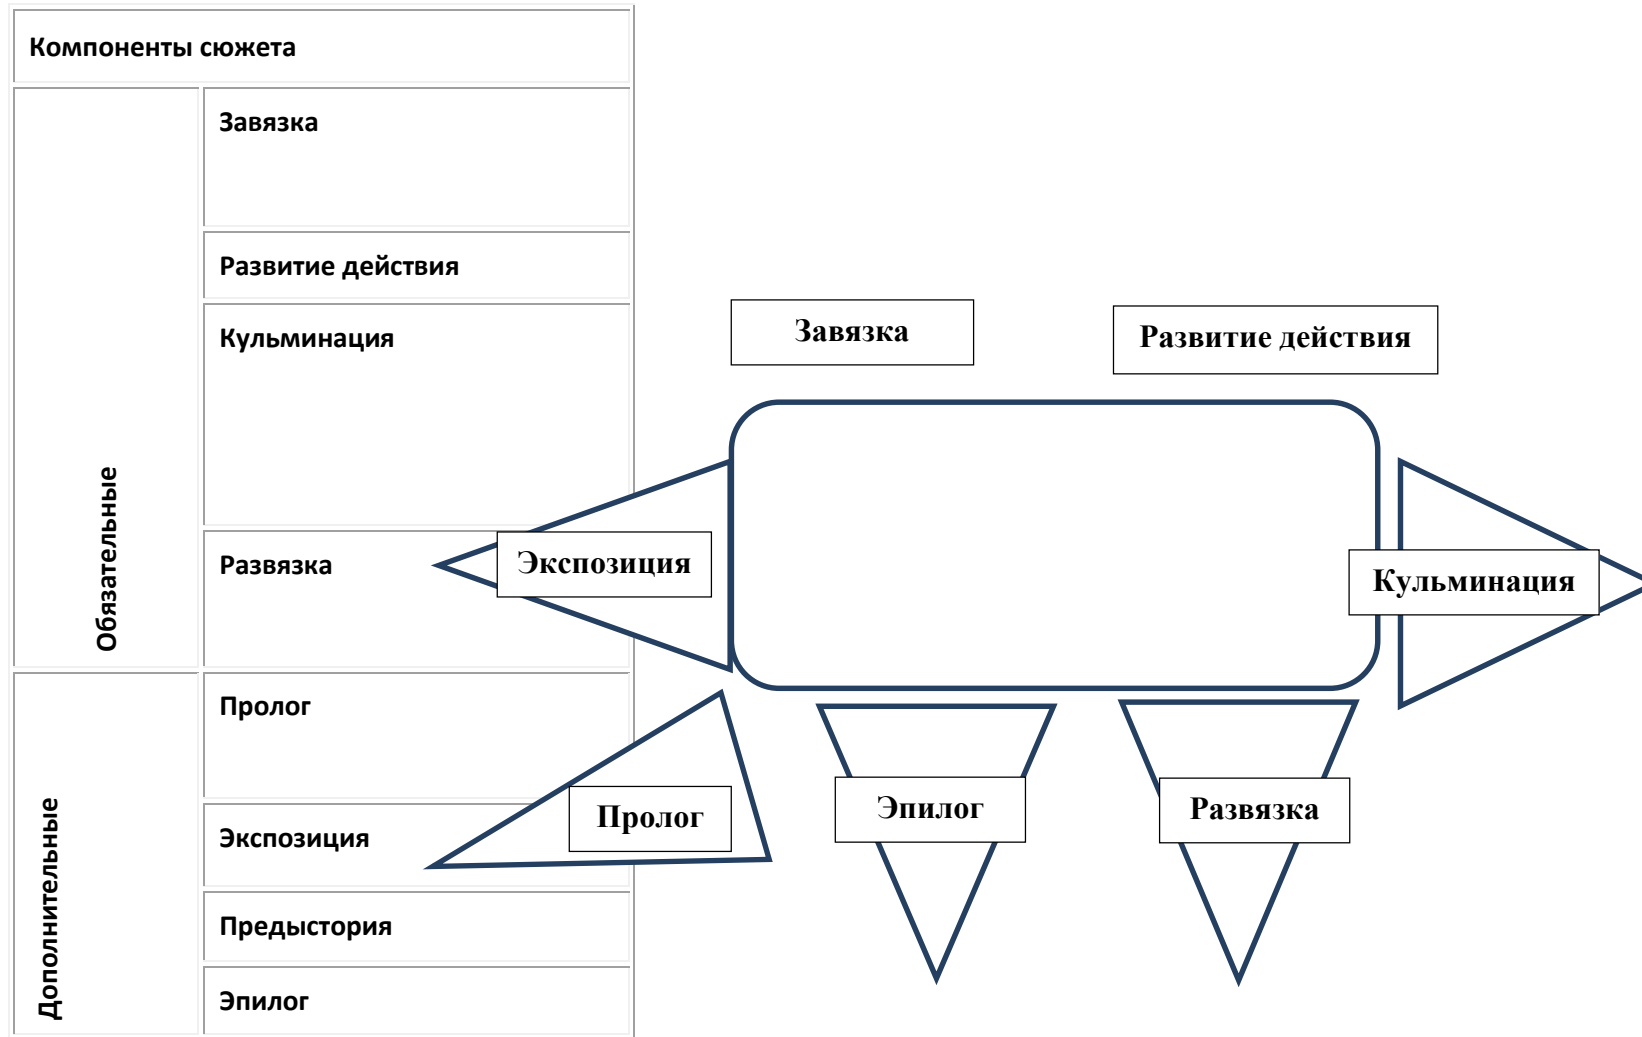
| Компоненты сюжета | |
|---|---|
| Обязательные | Завязка |
| | Развитие действия |
| | Кульминация |
| | Развязка |
| Дополнительные | Пролог |
| | Экспозиция |
| | Предыстория |
| | Эпилог |

Завязка

Развитие действия

Экспозиция

Кульминация

Пролог

Эпилог

Развязка